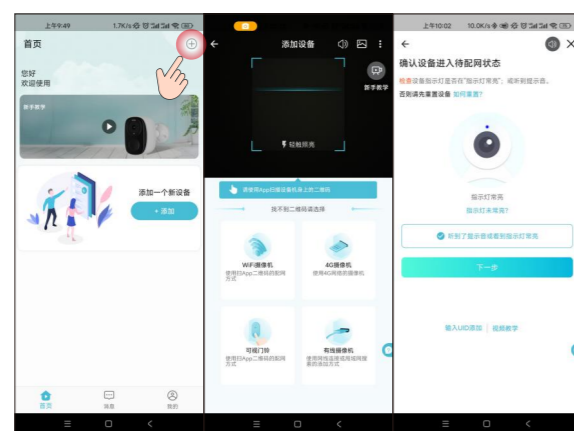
上午9:49 1.7K/s

首页

您好
欢迎使用

新手教学

添加一个新设备

+ 添加

首页 消息 我的

添加设备

新手教学

轻触照亮

请使用App扫描设备机身上的二维码

找不到二维码请选择

WiFi摄像机
使用扫App二维码的配网方式

4G摄像机
使用4G网络的摄像机

可视门铃
使用扫App二维码的配网方式

有线摄像机
使用网线连接或局域网搜索添加方式

上午10:02 10.0K/s

确认设备进入待配网状态

检查设备指示灯是否在"指示灯常亮"，或听到提示音。
否则请先重置设备 如何重置？

指示灯常亮
指示灯未常亮？

听到了提示音或看到指示灯常亮

下一步

输入UID添加 | 视频教学